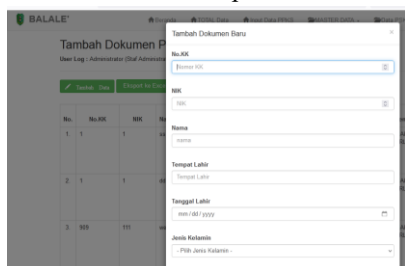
BALALE'

Beranda
TOTAL Data
Input Data EPKS
MASTER DATA
Data P

Tambah Dokumen P

User Log : Administrator (Staf Administra

Tambah Data
Export to Excel

| No. | No.KK | NIK | Na |
|---|---|---|---|
| 1 | 1 | 1 | aa |
| 2 | 1 | 1 | dd |
| 3 | 909 | ??? | |

Tambah Dokumen Baru

×

No.KK

Nomor KK

NIK

NIK

Nama

name

Tempat Lahir

Tempat Lahir

Tanggal Lahir

mm / dd / yyyy

Jenis Kelamin

- Pilih Jenis Kelamin -